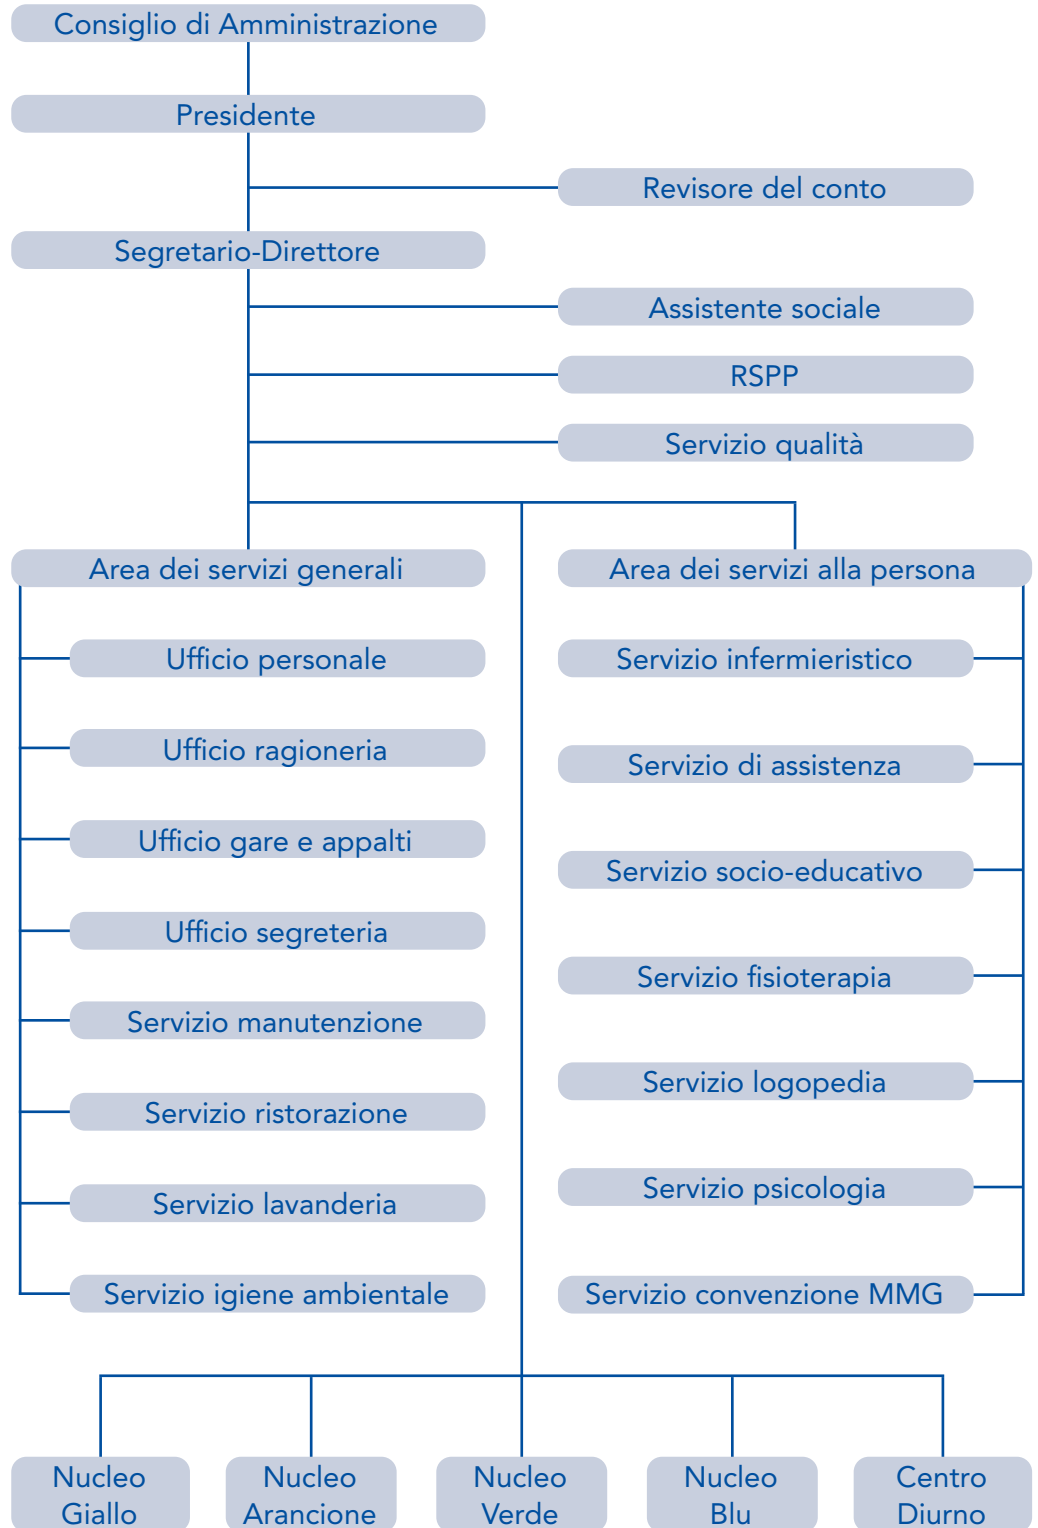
Consiglio di Amministrazione

Presidente

Revisore del conto

Segretario-Direttore

Assistente sociale

RSPP

Servizio qualità

Area dei servizi generali

Ufficio personale

Ufficio ragioneria

Ufficio gare e appalti

Ufficio segreteria

Servizio manutenzione

Servizio ristorazione

Servizio lavanderia

Servizio igiene ambientale

Area dei servizi alla persona

Servizio infermieristico

Servizio di assistenza

Servizio socio-educativo

Servizio fisioterapia

Servizio logopedia

Servizio psicologia

Servizio convenzione MMG

Nucleo Giallo

Nucleo Arancione

Nucleo Verde

Nucleo Blu

Centro Diurno